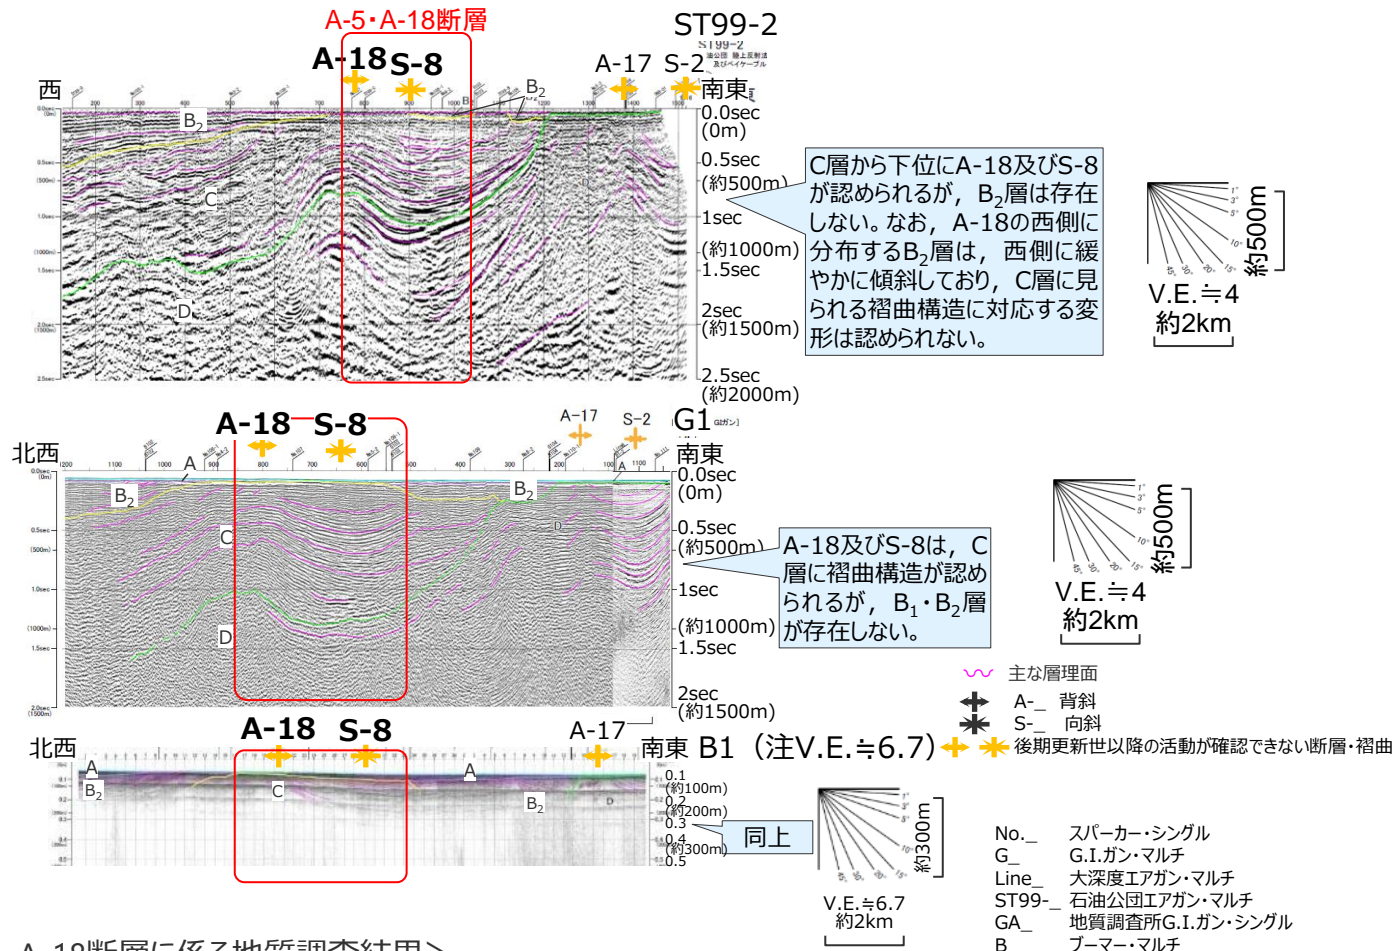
A-5・A-18断層

ST99-2

A-18 S-8

A-17 S-2

西

南東

$B_2$

$B_2$

C

D

0.0sec (0m)

0.5sec (約500m)

1sec (約1000m)

1.5sec

2sec (約1500m)

2.5sec (約2000m)

C層から下位にA-18及びS-8が認められるが，$B_2$層は存在しない。なお，A-18の西側に分布する$B_2$層は，西側に緩やかに傾斜しており，C層に見られる褶曲構造に対応する変形は認められない。

約500m

V.E.≒4
約2km

A-18 S-8

A-17 S-2

G1

北西

南東

A

A

$B_2$

$B_2$

C

D

0.0sec (0m)

0.5sec (約500m)

1sec (約1000m)

1.5sec

2sec (約1500m)

A-18及びS-8は，C層に褶曲構造が認められるが，$B_1$・$B_2$層が存在しない。

約500m

V.E.≒4
約2km

主な層理面

A-_ 背斜

S-_ 向斜

後期更新世以降の活動が確認できない断層・褶曲

A-18 S-8

A-17

北西

南東 B1（注V.E.≒6.7）

A

A

$B_2$

$B_2$

C

0.1 (約100m)

0.2 (約200m)

0.3

0.4 (約300m)

0.5

同上

約300m

V.E.≒6.7
約2km

No._ スパーカー・シングル
G_ G.I.ガン・マルチ
Line_ 大深度エアガン・マルチ
ST99-_ 石油公団エアガン・マルチ
GA_ 地質調査所G.I.ガン・シングル
B_ ブーマー・マルチ

A-18断層に係る地質調査結果＞